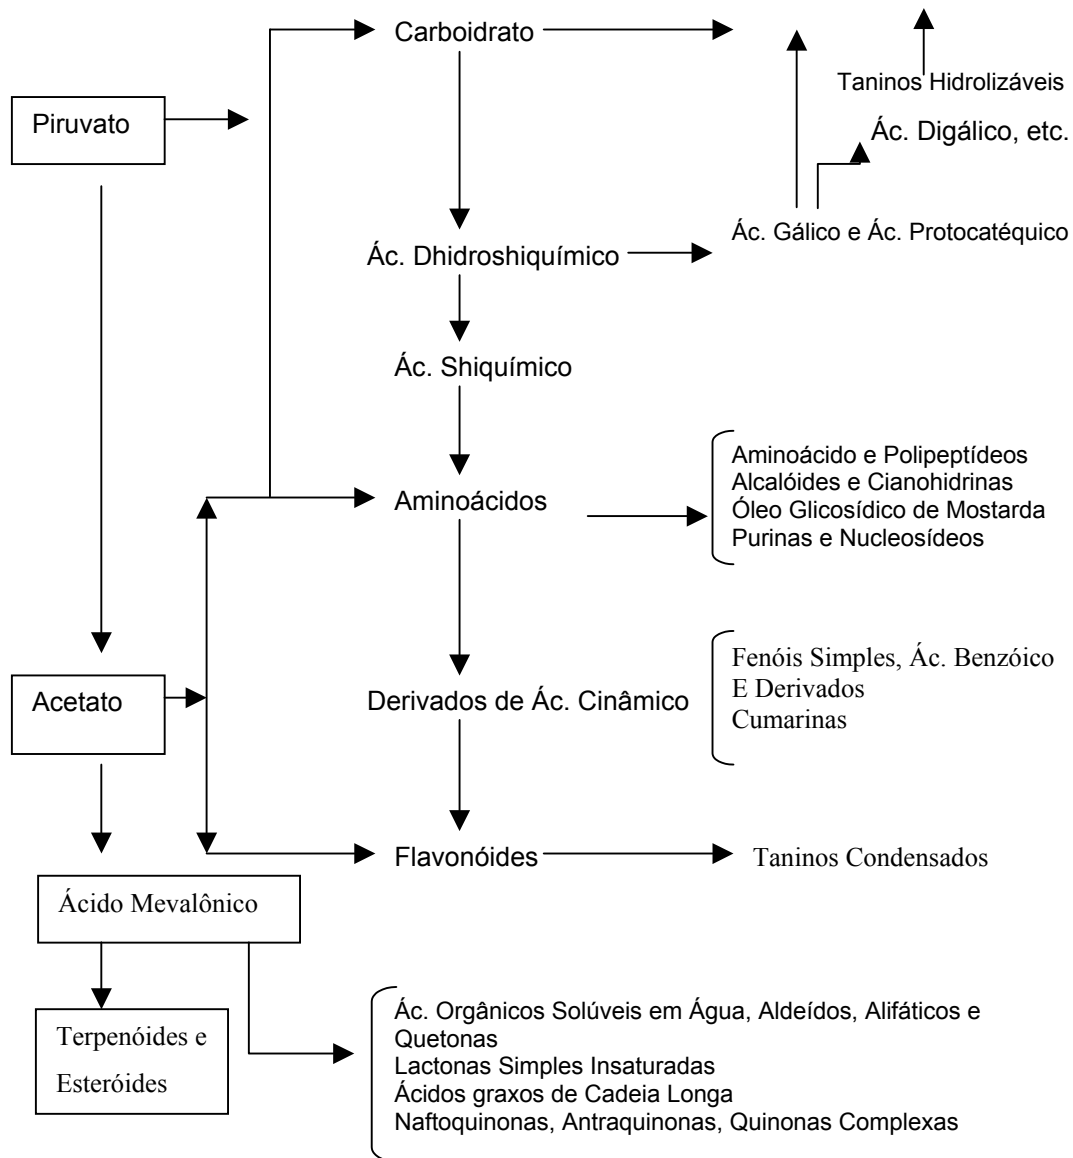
Carboidrato

Taninos Hidrolizáveis

Piruvato

Ác. Digálico, etc.

Ác. Dhidroshiquímico

Ác. Gálico e Ác. Protocatéquico

Ác. Shiquímico

Aminoácidos

Aminoácido e Polipeptídeos
Alcalóides e Cianohidrinas
Óleo Glicosídico de Mostarda
Purinas e Nucleosídeos

Acetato

Derivados de Ác. Cinâmico

Fenóis Simples, Ác. Benzóico
E Derivados
Cumarinas

Flavonóides

Taninos Condensados

Ácido Mevalônico

Terpenóides e Esteróides

Ác. Orgânicos Solúveis em Água, Aldeídos, Alifáticos e Quetonas
Lactonas Simples Insaturadas
Ácidos graxos de Cadeia Longa
Naftoquinonas, Antraquinonas, Quinonas Complexas